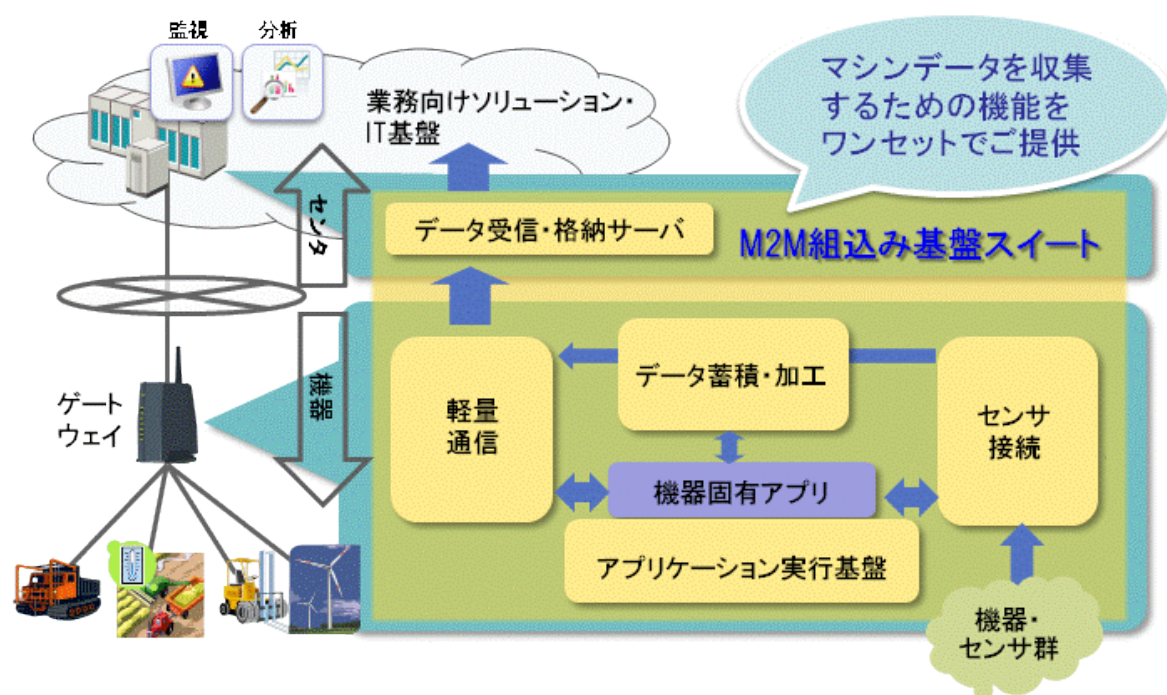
監視 分析

業務向けソリューション・IT基盤

マシンデータを収集するための機能をワンセットでご提供

センタ

データ受信・格納サーバ

M2M組込み基盤スイート

ゲートウェイ

機器

軽量通信

データ蓄積・加工

センサ接続

機器固有アプリ

アプリケーション実行基盤

機器・センサ群